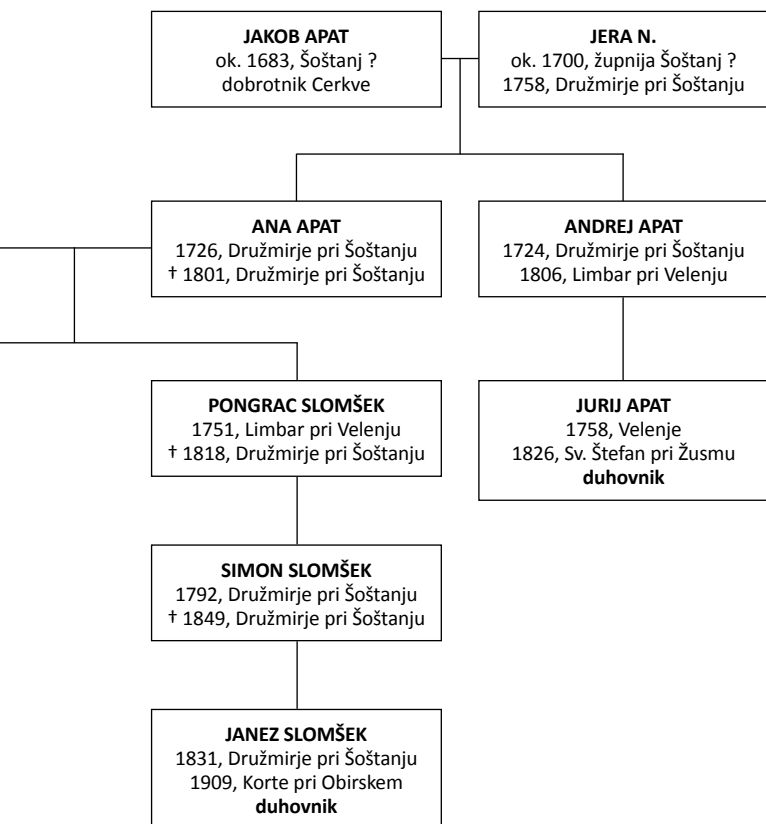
**JAKOB APAT**
ok. 1683, Šoštanj ?
dobrotnik Cerkve

**JERA N.**
ok. 1700, župnija Šoštanj ?
1758, Družmirje pri Šoštanju

**ANA APAT**
1726, Družmirje pri Šoštanju
† 1801, Družmirje pri Šoštanju

**ANDREJ APAT**
1724, Družmirje pri Šoštanju
1806, Limbar pri Velenju

**PONGRAC SLOMŠEK**
1751, Limbar pri Velenju
† 1818, Družmirje pri Šoštanju

**JURIJ APAT**
1758, Velenje
1826, Sv. Štefan pri Žusmu
**duhovnik**

**SIMON SLOMŠEK**
1792, Družmirje pri Šoštanju
† 1849, Družmirje pri Šoštanju

**JANEZ SLOMŠEK**
1831, Družmirje pri Šoštanju
1909, Korte pri Obirskem
**duhovnik**